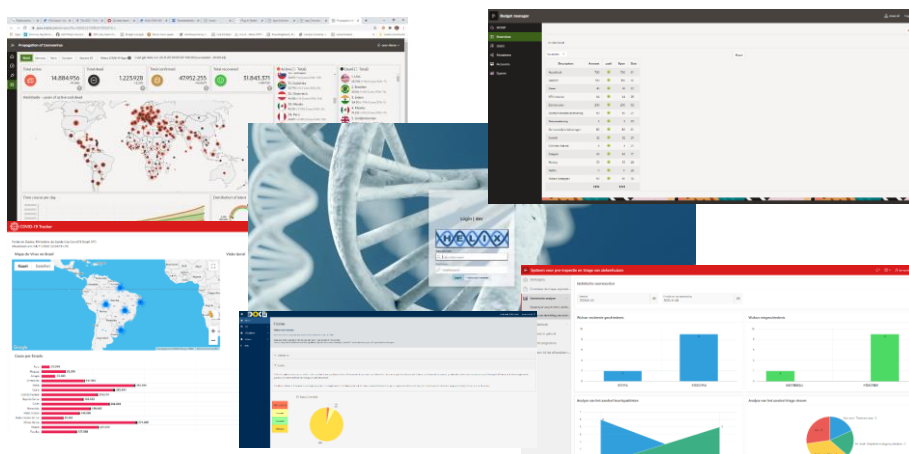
Propagation of Coronavirus

14,884,956

1,225,928

47,912,255

31,843,371

Budget manager

COVID-19 Tracker

Login | Bitt

HELIX

Opties voor pre-importeur en Vragen

Mapa de Vírus no Brasil

Casos por Estado